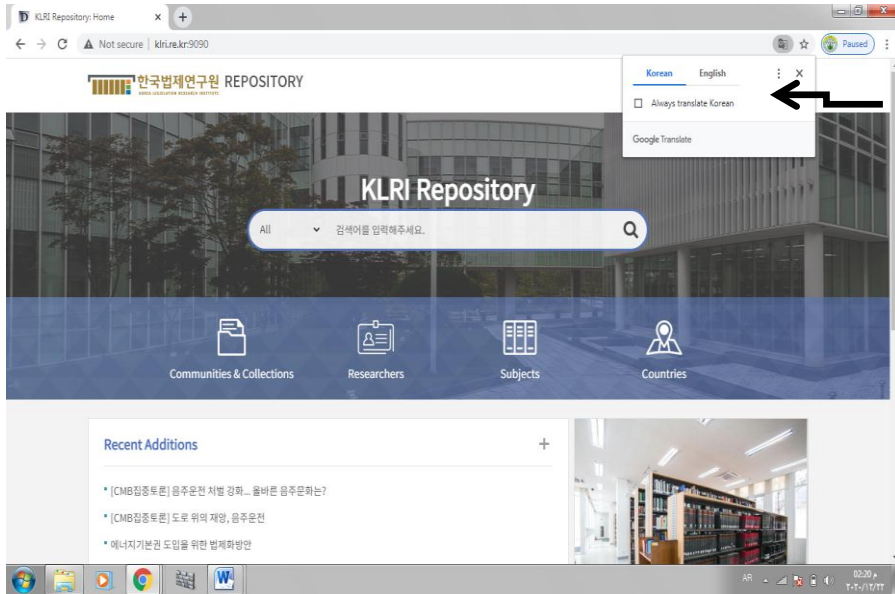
KLRI Repository: Home × +

Not secure | klri.re.kr:9090

Paused

Korean English

Always translate Korean

Google Translate

한국법제연구원 REPOSITORY

KLRI Repository

All 검색어를 입력해주세요.

Communities & Collections

Researchers

Subjects

Countries

Recent Additions

+

• [CMB집중토론] 음주운전 처벌 강화... 올바른 음주문화는?

• [CMB집중토론] 도로 위의 재앙, 음주운전

• 에너지기본권 도입을 위한 법제화방안

AR 02:20 ۲۰۲۰/١٢/٢٢